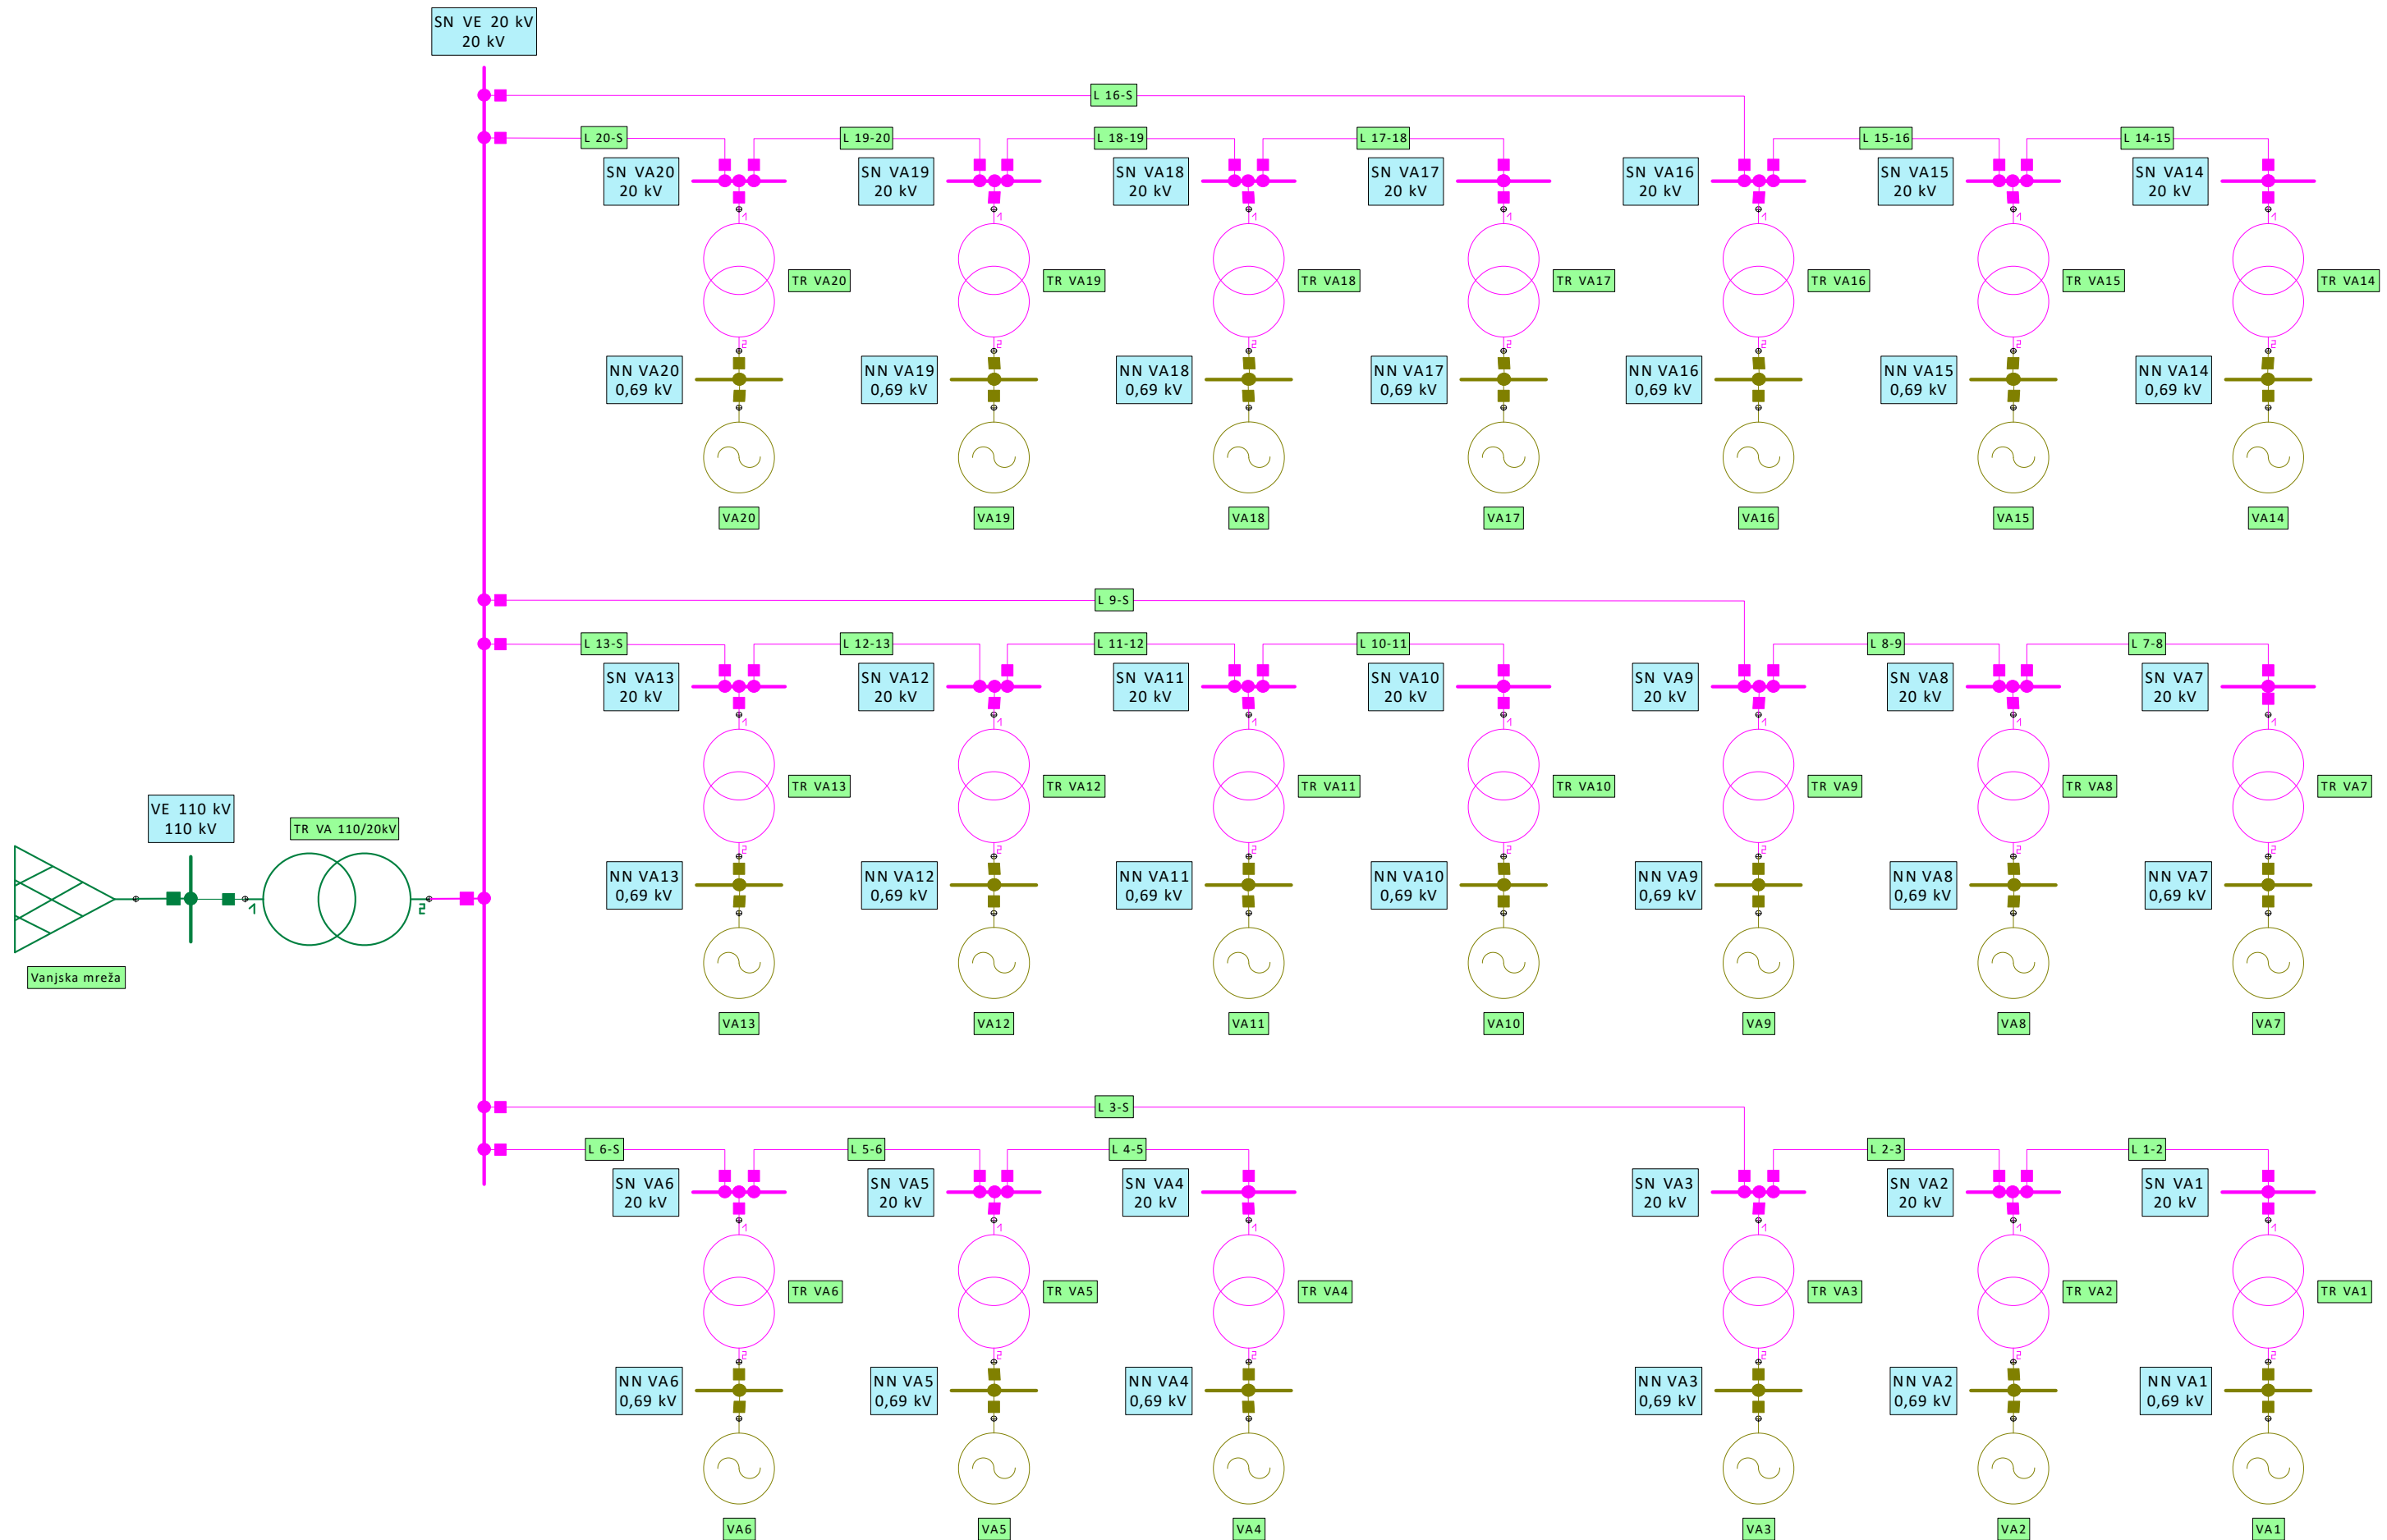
SN VE 20 kV
20 kV

L 16-S

L 20-S
L 19-20
L 18-19
L 17-18
L 15-16
L 14-15

SN VA20
20 kV
SN VA19
20 kV
SN VA18
20 kV
SN VA17
20 kV
SN VA16
20 kV
SN VA15
20 kV
SN VA14
20 kV

TR VA20
TR VA19
TR VA18
TR VA17
TR VA16
TR VA15
TR VA14

NN VA20
0,69 kV
NN VA19
0,69 kV
NN VA18
0,69 kV
NN VA17
0,69 kV
NN VA16
0,69 kV
NN VA15
0,69 kV
NN VA14
0,69 kV

VA20
VA19
VA18
VA17
VA16
VA15
VA14

L 9-S

L 13-S
L 12-13
L 11-12
L 10-11
L 8-9
L 7-8

SN VA13
20 kV
SN VA12
20 kV
SN VA11
20 kV
SN VA10
20 kV
SN VA9
20 kV
SN VA8
20 kV
SN VA7
20 kV

TR VA13
TR VA12
TR VA11
TR VA10
TR VA9
TR VA8
TR VA7

VE 110 kV
110 kV
TR VA 110/20kV

NN VA13
0,69 kV
NN VA12
0,69 kV
NN VA11
0,69 kV
NN VA10
0,69 kV
NN VA9
0,69 kV
NN VA8
0,69 kV
NN VA7
0,69 kV

Vanjska mreža

VA13
VA12
VA11
VA10
VA9
VA8
VA7

L 3-S

L 6-S
L 5-6
L 4-5
L 2-3
L 1-2

SN VA6
20 kV
SN VA5
20 kV
SN VA4
20 kV
SN VA3
20 kV
SN VA2
20 kV
SN VA1
20 kV

TR VA6
TR VA5
TR VA4
TR VA3
TR VA2
TR VA1

NN VA6
0,69 kV
NN VA5
0,69 kV
NN VA4
0,69 kV
NN VA3
0,69 kV
NN VA2
0,69 kV
NN VA1
0,69 kV

VA6
VA5
VA4
VA3
VA2
VA1